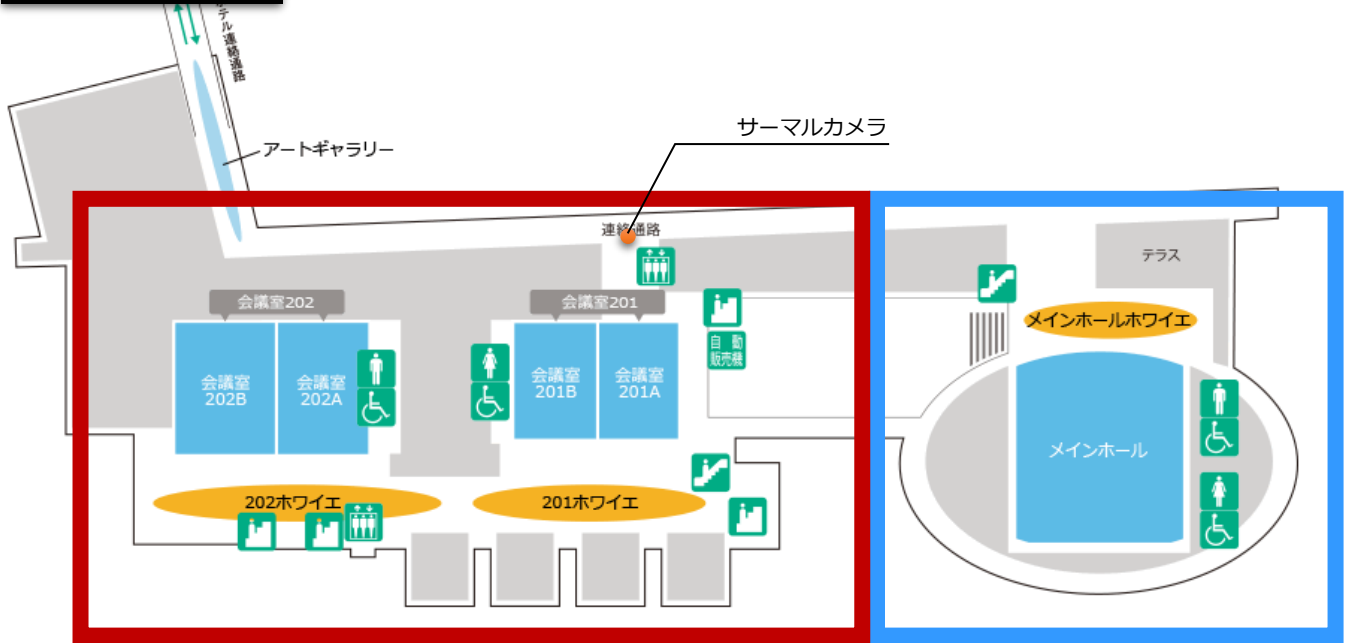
テル連絡通路

アートギャラリー

サーマルカメラ

連絡通路

テラス

会議室202

会議室201

自動販売機

メインホールホワイエ

会議室 202B

会議室 202A

会議室 201B

会議室 201A

メインホール

202ホワイエ

201ホワイエ